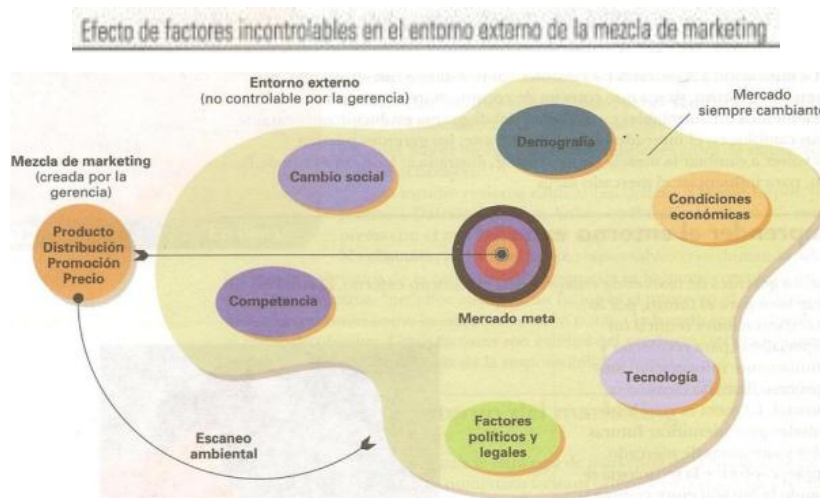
Efecto de factores incontrolables en el entorno externo de la mezcla de marketing

Entorno externo
(no controlable por la gerencia)

Mercado siempre cambiante

Mezcla de marketing
(creada por la gerencia)

Producto
Distribución
Promoción
Precio

Demografía

Cambio social

Condiciones económicas

Competencia

Mercado meta

Tecnología

Factores políticos y legales

Escaneo ambiental